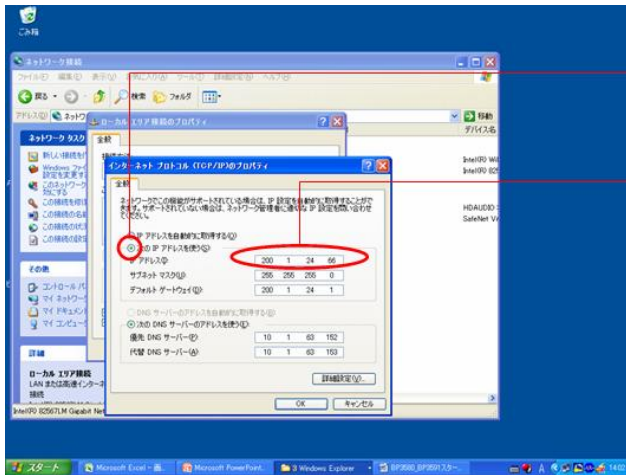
ごみ箱

ネットワーク接続
ファイル(F) 編集(E) 表示(V) お気に入り(A) ツール(T) 詳細設定(N) ヘルプ(H)
戻る 検索 フォルダ
アドレス(D) ネットワ
移動
デバイス名
ネットワーク タスク
新しい接続を
Windows ファイ 設定を変更す
このネットワー 効にする
この接続を修
この接続の名
この接続の状
この接続の設
Intel(R) Wi
Intel(R) 825
HDAUDIO
SafeNet Vi
その他
コントロール パ
マイ ネットワー
マイ ドキュメン
マイ コンピュー
詳細
ローカル エリア接続
LAN または高速インター
接続
Intel(R) 82567LM Gigabit Net

ローカル エリア接続のプロパティ
全般

インターネット プロトコル (TCP/IP)のプロパティ
全般
ネットワークでこの機能がサポートされている場合は、IP 設定を自動的に取得することができます。サポートされていない場合は、ネットワーク管理者に適切な IP 設定を問い合わせてください。
IP アドレスを自動的に取得する(O)
次の IP アドレスを使う(S):
IP アドレス(I): 200 . 1 . 24 . 66
サブネット マスク(U): 255 . 255 . 255 . 0
デフォルト ゲートウェイ(D): 200 . 1 . 24 . 1
DNS サーバーのアドレスを自動的に取得する(B)
次の DNS サーバーのアドレスを使う(E):
優先 DNS サーバー(P): 10 . 1 . 63 . 152
代替 DNS サーバー(A): 10 . 1 . 63 . 153
詳細設定(V)...
OK キャンセル

スタート Microsoft Excel - 画... Microsoft PowerPoint... 3 Windows Explorer BP3580_BP3591スター... 14:02